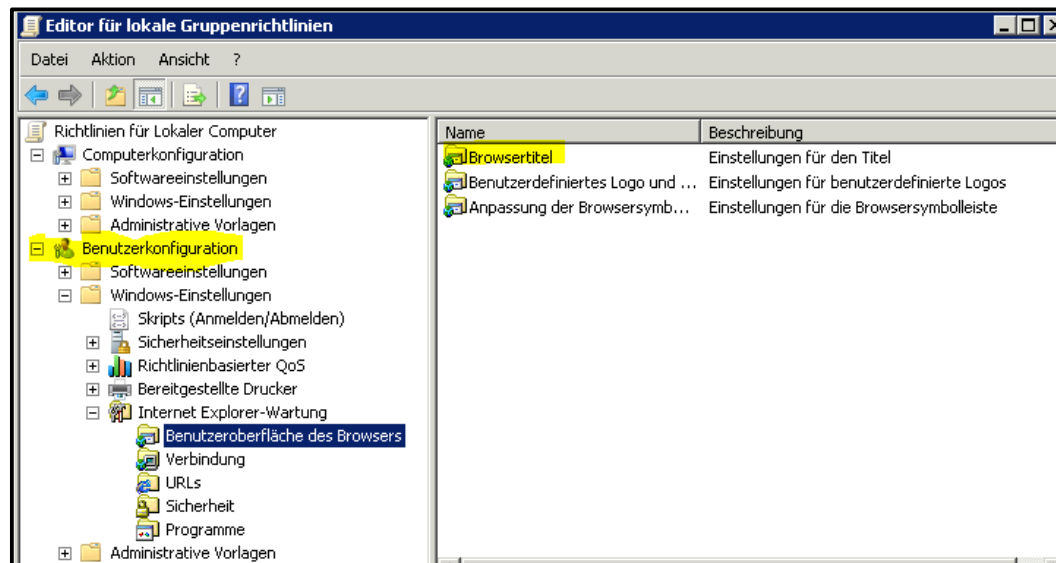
Editor für lokale Gruppenrichtlinien

Datei Aktion Ansicht ?

Richtlinien für Lokaler Computer
Computerkonfiguration
Softwareeinstellungen
Windows-Einstellungen
Administrative Vorlagen
Benutzerkonfiguration
Softwareeinstellungen
Windows-Einstellungen
Skripts (Anmelden/Abmelden)
Sicherheitseinstellungen
Richtlinienbasierter QoS
Bereitgestellte Drucker
Internet Explorer-Wartung
Benutzeroberfläche des Browsers
Verbindung
URLs
Sicherheit
Programme
Administrative Vorlagen

| Name | Beschreibung |
|---|---|
| Browsertitel | Einstellungen für den Titel |
| Benutzerdefiniertes Logo und ... | Einstellungen für benutzerdefinierte Logos |
| Anpassung der Browsersymb... | Einstellungen für die Browsersymbolleiste |